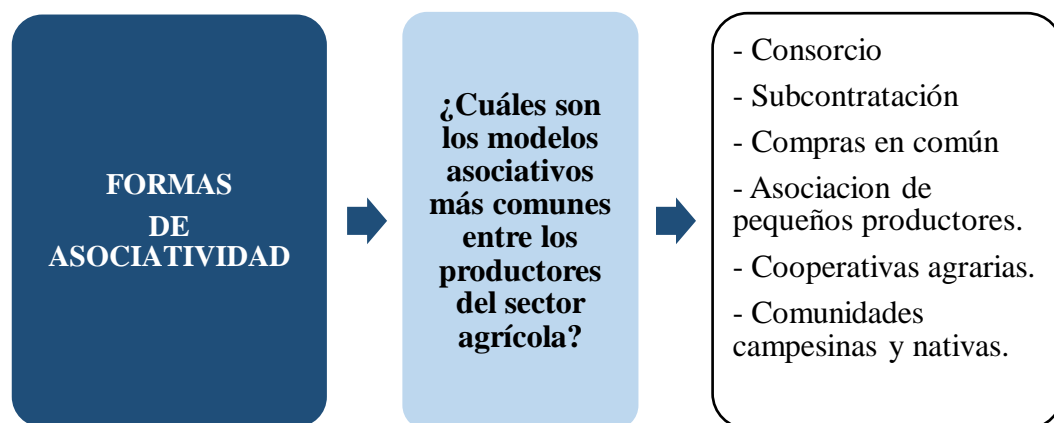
FORMAS DE ASOCIATIVIDAD

¿Cuáles son los modelos asociativos más comunes entre los productores del sector agrícola?

- Consorcio

- Subcontratación

- Compras en común

- Asociacion de pequeños productores.

- Cooperativas agrarias.

- Comunidades campesinas y nativas.